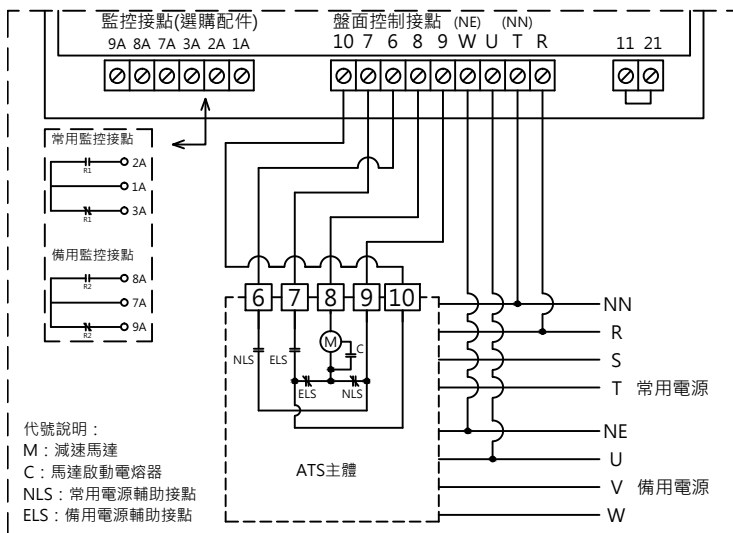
監控接點(選購配件)
9A 8A 7A 3A 2A 1A

盤面控制接點 (NE) (NN)
10 7 6 8 9 W U T R

11 21

常用監控接點
R1 2A
1A
R1 3A

備用監控接點
R2 8A
7A
R2 9A

6 7 8 9 10

NLS ELS M C
ELS NLS

ATS主體

NN
R
S
T 常用電源
NE
U
V 備用電源
W

代號說明：
M：減速馬達
C：馬達啟動電熔器
NLS：常用電源輔助接點
ELS：備用電源輔助接點